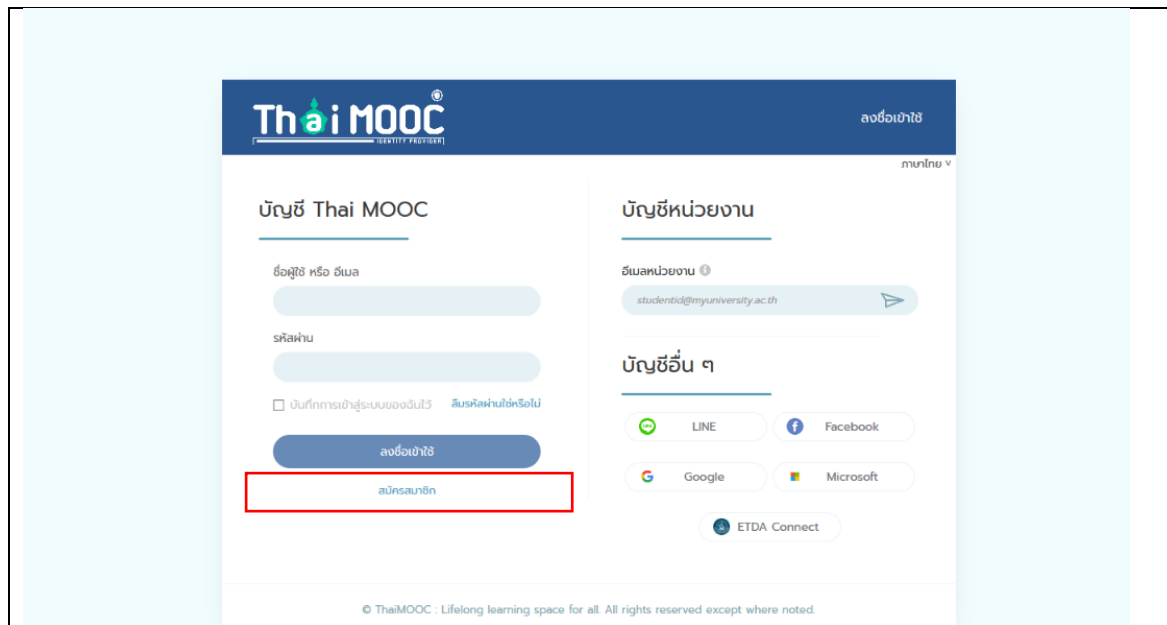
Thai MOOC
IDENTITY PROVIDER

ลงชื่อเข้าใช้

ภาษาไทย

บัญชี Thai MOOC

ชื่อผู้ใช้ หรือ อีเมล

รหัสผ่าน

บันทึกการเข้าสู่ระบบของฉันไว้

ลืมรหัสผ่านใช่หรือไม่

ลงชื่อเข้าใช้

สมัครสมาชิก

บัญชีหน่วยงาน

อีเมลหน่วยงาน

studentid@myuniversity.ac.th

บัญชีอื่น ๆ

LINE

Facebook

Google

Microsoft

ETDA Connect

© ThaiMOOC : Lifelong learning space for all. All rights reserved except where noted.